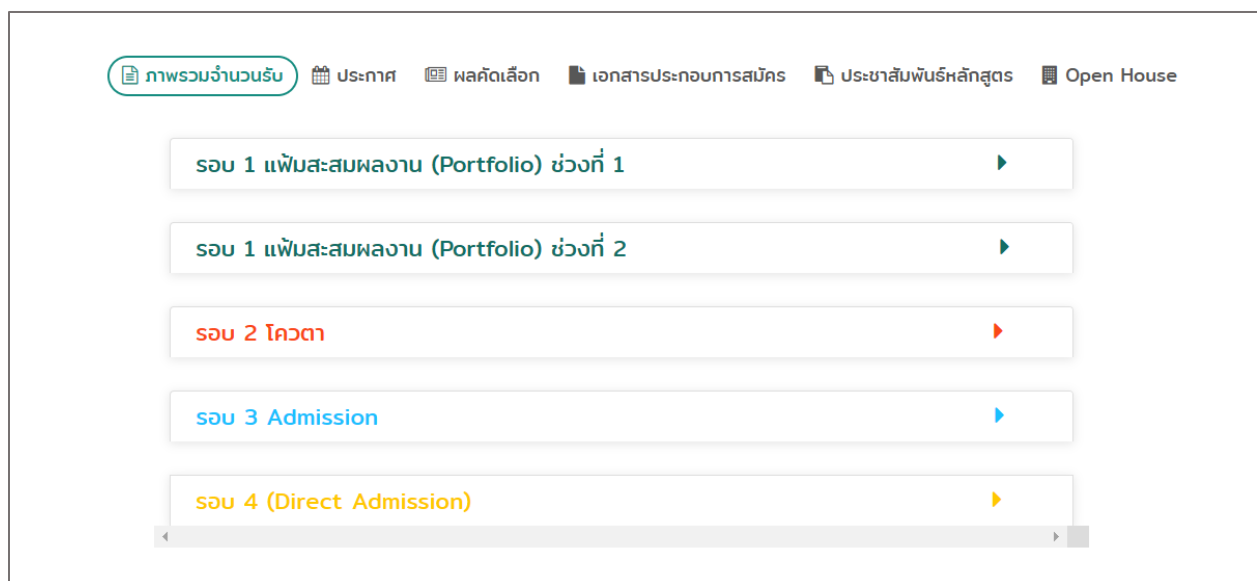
ภาพรวมจำนวนรับ ประกาศ ผลคัดเลือก เอกสารประกอบการสมัคร ประชาสัมพันธ์หลักสูตร Open House

รอบ 1 แฟ้มสะสมผลงาน (Portfolio) ช่วงที่ 1

รอบ 1 แฟ้มสะสมผลงาน (Portfolio) ช่วงที่ 2

รอบ 2 โควตา

รอบ 3 Admission

รอบ 4 (Direct Admission)